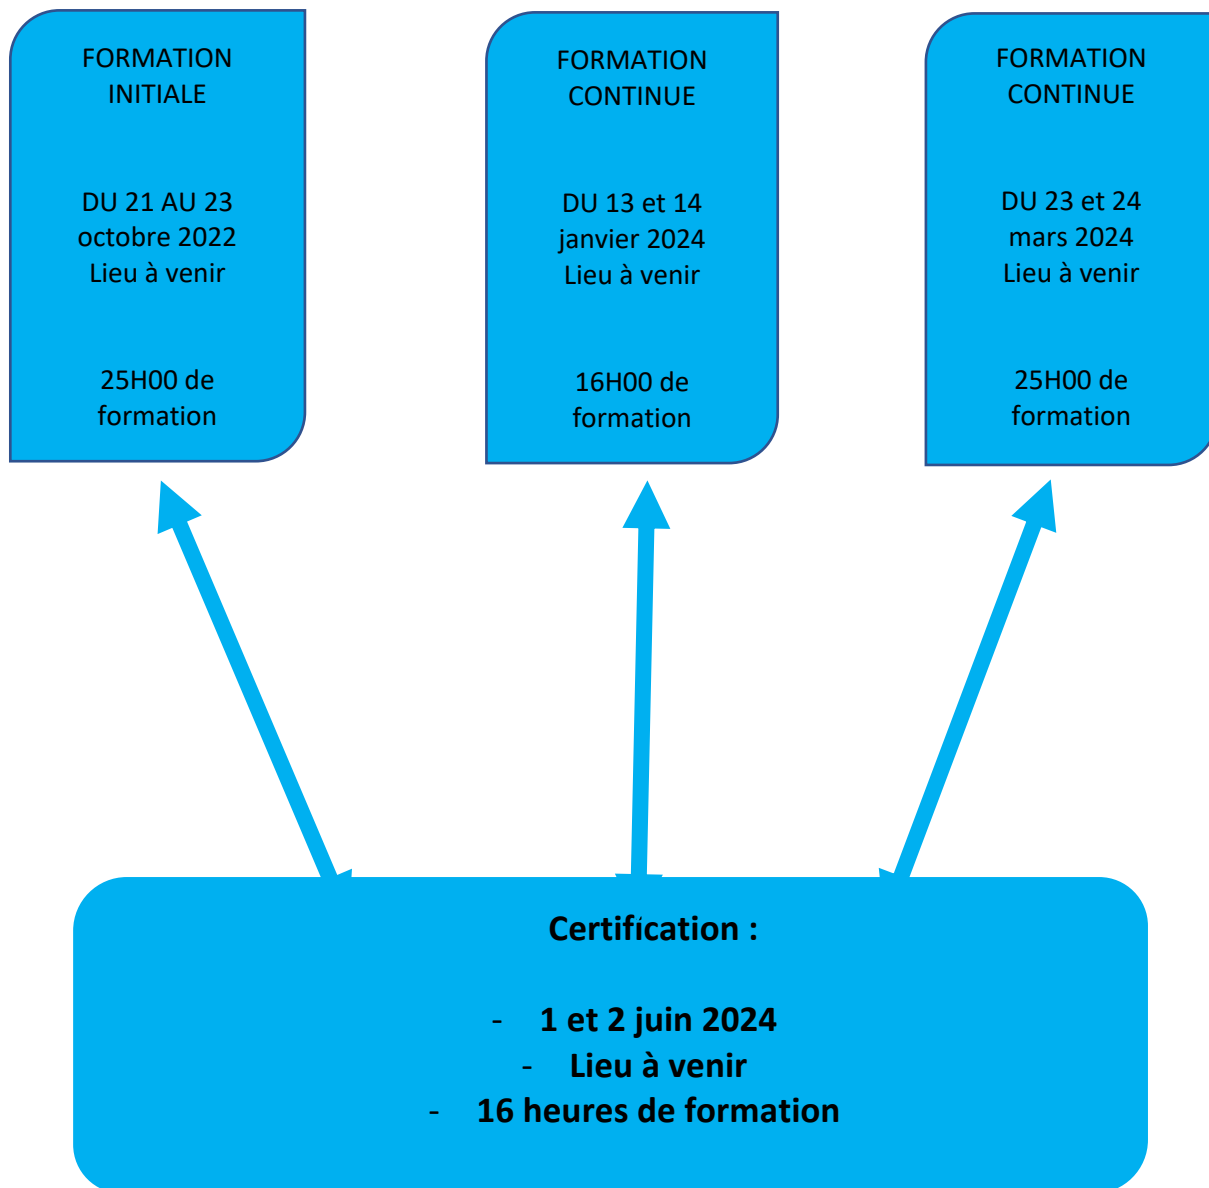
FORMATION INITIALE

DU 21 AU 23 octobre 2022
Lieu à venir

25H00 de formation

FORMATION CONTINUE

DU 13 et 14 janvier 2024
Lieu à venir

16H00 de formation

FORMATION CONTINUE

DU 23 et 24 mars 2024
Lieu à venir

25H00 de formation

Certification :

- 1 et 2 juin 2024
- Lieu à venir
- 16 heures de formation